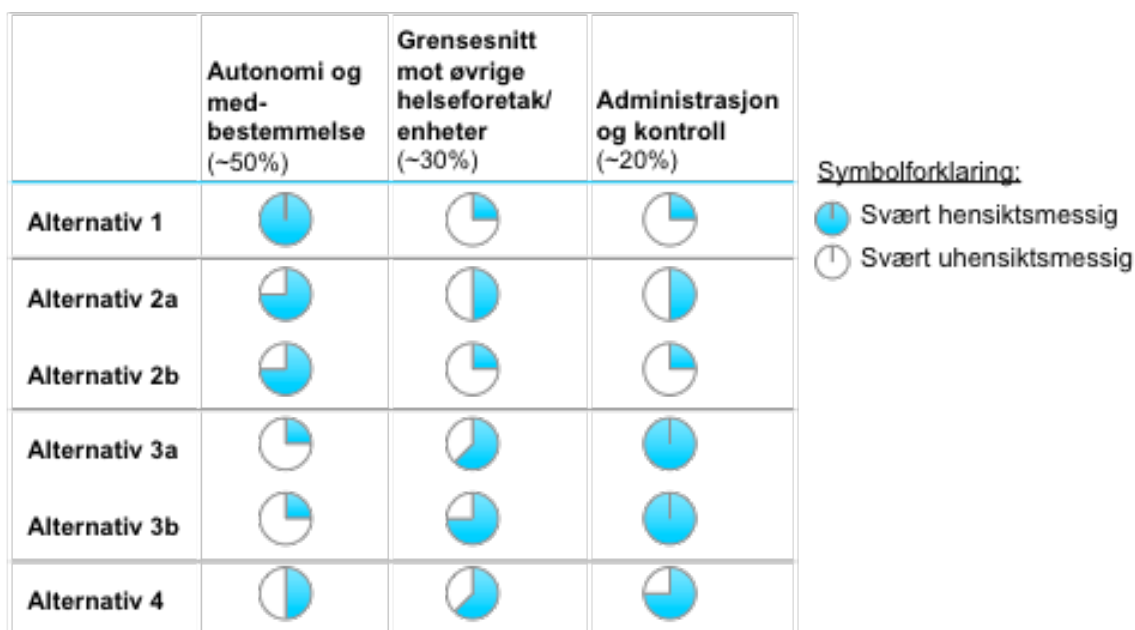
| | Autonomi og med-bestemmelse (~50%) | Grensesnitt mot øvrige helseforetak/ enheter (~30%) | Administrasjon og kontroll (~20%) |
|---|---|---|---|
| Alternativ 1 | | | |
| Alternativ 2a | | | |
| Alternativ 2b | | | |
| Alternativ 3a | | | |
| Alternativ 3b | | | |
| Alternativ 4 | | | |

Symbolforklaring:
Svært hensiktsmessig
Svært uhensiktsmessig